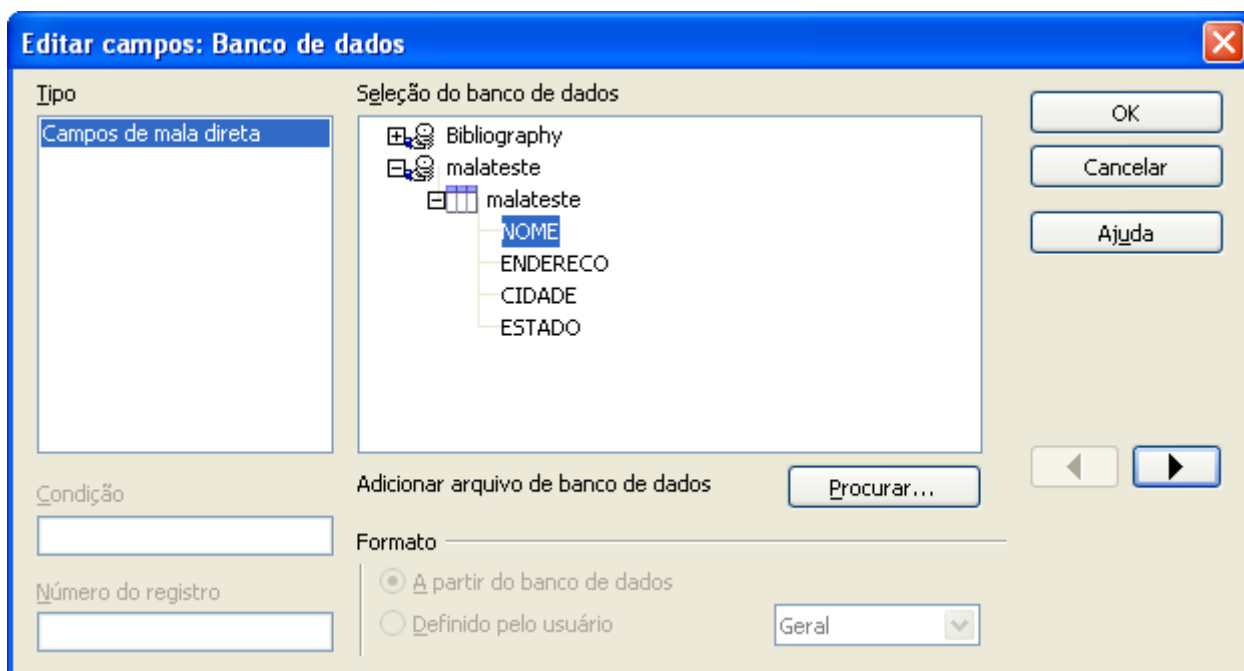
Editar campos: Banco de dados

Tipo

Campos de mala direta

Seleção do banco de dados

Bibliography
malateste
malateste
NOME
ENDERECO
CIDADE
ESTADO

OK

Cancelar

Ajuda

Condição

Número do registro

Adicionar arquivo de banco de dados

Procurar...

Formato

A partir do banco de dados

Definido pelo usuário

Geral